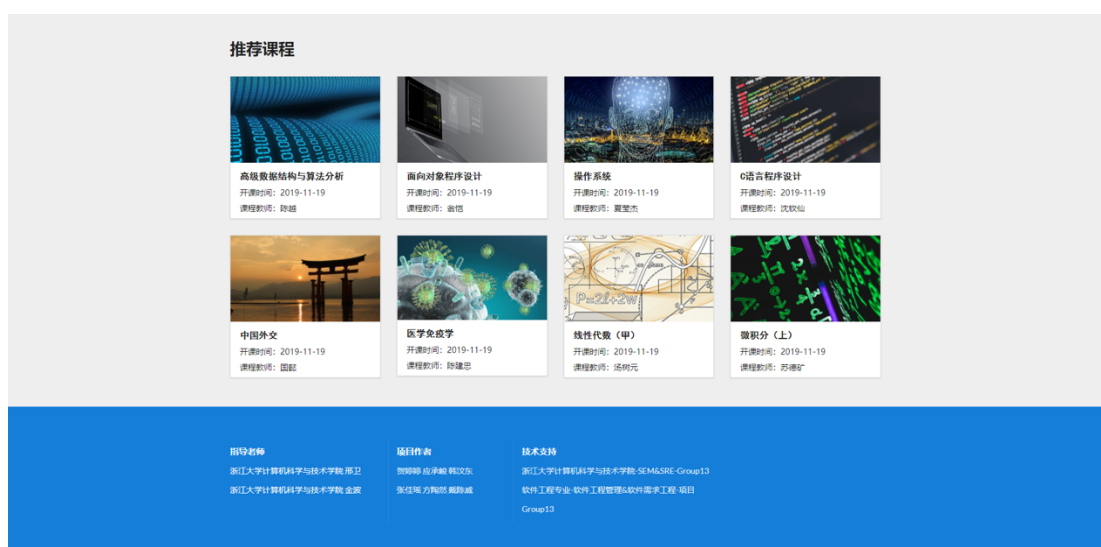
推荐课程

高级数据结构与算法分析
开课时间：2019-11-19
课程教师：陈越

面向对象程序设计
开课时间：2019-11-19
课程教师：翁恺

操作系统
开课时间：2019-11-19
课程教师：夏莹杰

C语言程序设计
开课时间：2019-11-19
课程教师：沈钦仙

中国外交
开课时间：2019-11-19
课程教师：国懿

医学免疫学
开课时间：2019-11-19
课程教师：陈建忠

线性代数（甲）
开课时间：2019-11-19
课程教师：汤树元

微积分（上）
开课时间：2019-11-19
课程教师：苏德矿

指导老师
浙江大学计算机科学与技术学院 邢卫
浙江大学计算机科学与技术学院 金波

项目作者
贺婷婷 应承峻 韩汶东
张佳瑶 方陶然 戴陈威

技术支持
浙江大学计算机科学与技术学院-SEM&SRE-Group13
软件工程专业-软件工程管理&软件需求工程-项目Group13